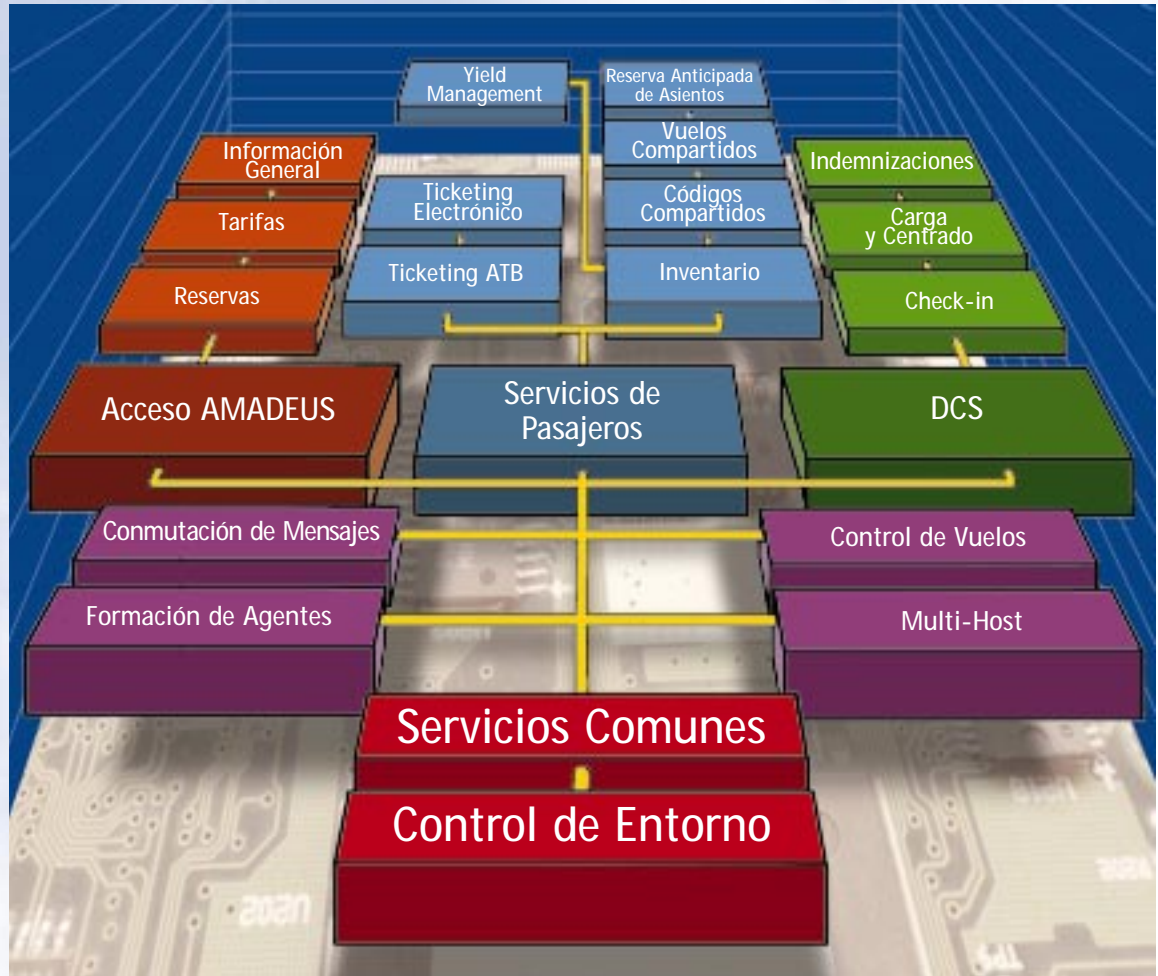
Yield Management

Reserva Anticipada de Asientos

Vuelos Compartidos

Información General

Indemnizaciones

Ticketing Electrónico

Códigos Compartidos

Tarifas

Carga y Centrado

Ticketing ATB

Inventario

Reservas

Check-in

Acceso AMADEUS

Servicios de Pasajeros

DCS

Conmutación de Mensajes

Control de Vuelos

Formación de Agentes

Multi-Host

Servicios Comunes

Control de Entorno